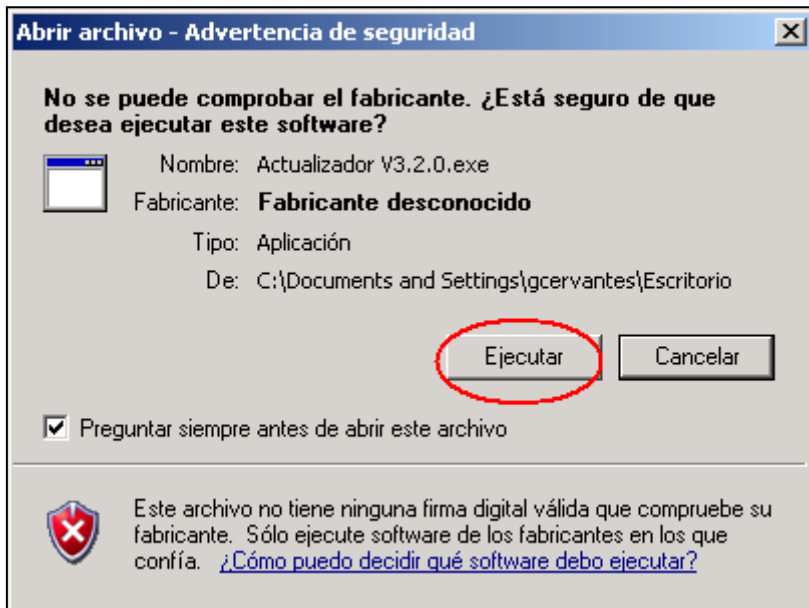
Abrir archivo - Advertencia de seguridad

No se puede comprobar el fabricante. ¿Está seguro de que desea ejecutar este software?

Nombre: Actualizador V3.2.0.exe
Fabricante: Fabricante desconocido
Tipo: Aplicación
De: C:\Documents and Settings\gcervantes\Escritorio

Ejecutar
Cancelar

Preguntar siempre antes de abrir este archivo

Este archivo no tiene ninguna firma digital válida que compruebe su fabricante. Sólo ejecute software de los fabricantes en los que confía. ¿Cómo puedo decidir qué software debo ejecutar?